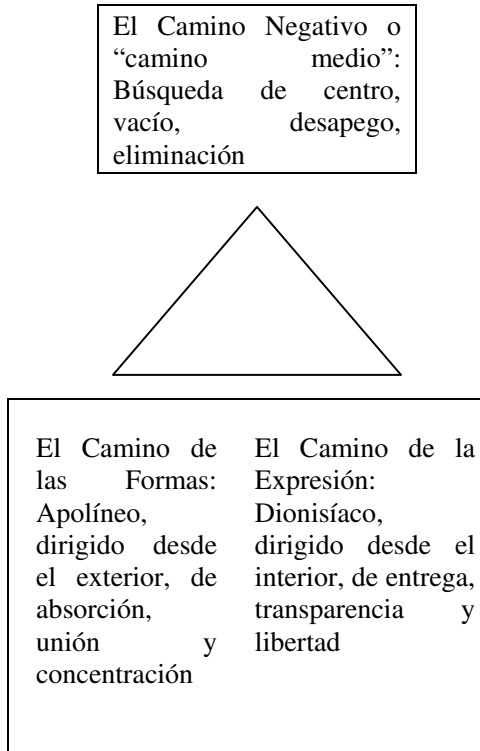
El Camino Negativo o "camino medio": Búsqueda de centro, vacío, desapego, eliminación

El Camino de las Formas: Apolíneo, dirigido desde el exterior, de absorción, unión y concentración

El Camino de la Expresión: Dionisíaco, dirigido desde el interior, de entrega, transparencia y libertad